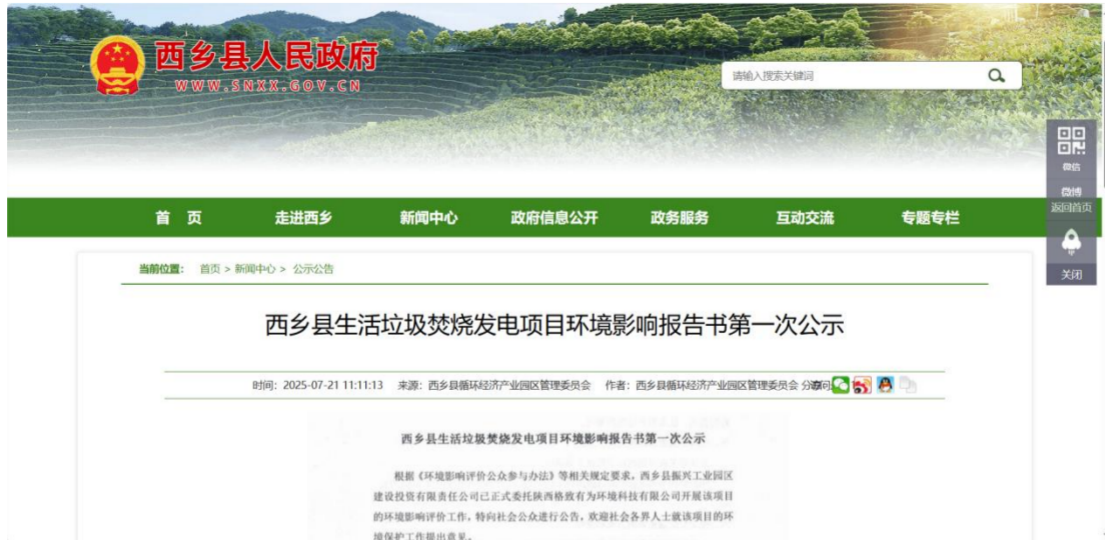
西乡县人民政府
WWW.SNXX.GOV.CN

请输入搜索关键词

微信
微博
返回首页
关闭

首页 走进西乡 新闻中心 政府信息公开 政务服务 互动交流 专题专栏

当前位置： 首页 > 新闻中心 > 公示公告

西乡县生活垃圾焚烧发电项目环境影响报告书第一次公示

时间：2025-07-21 11:11:13 来源：西乡县循环经济产业园区管理委员会 作者：西乡县循环经济产业园区管理委员会 分享到：

西乡县生活垃圾焚烧发电项目环境影响报告书第一次公示

根据《环境影响评价公众参与办法》等相关规定要求，西乡县振兴工业园区建设投资有限责任公司已正式委托陕西格致有为环境科技有限公司开展该项目的环境影响评价工作，特向社会公众进行公告，欢迎社会各界人士就该项目的环境保护工作提出意见。